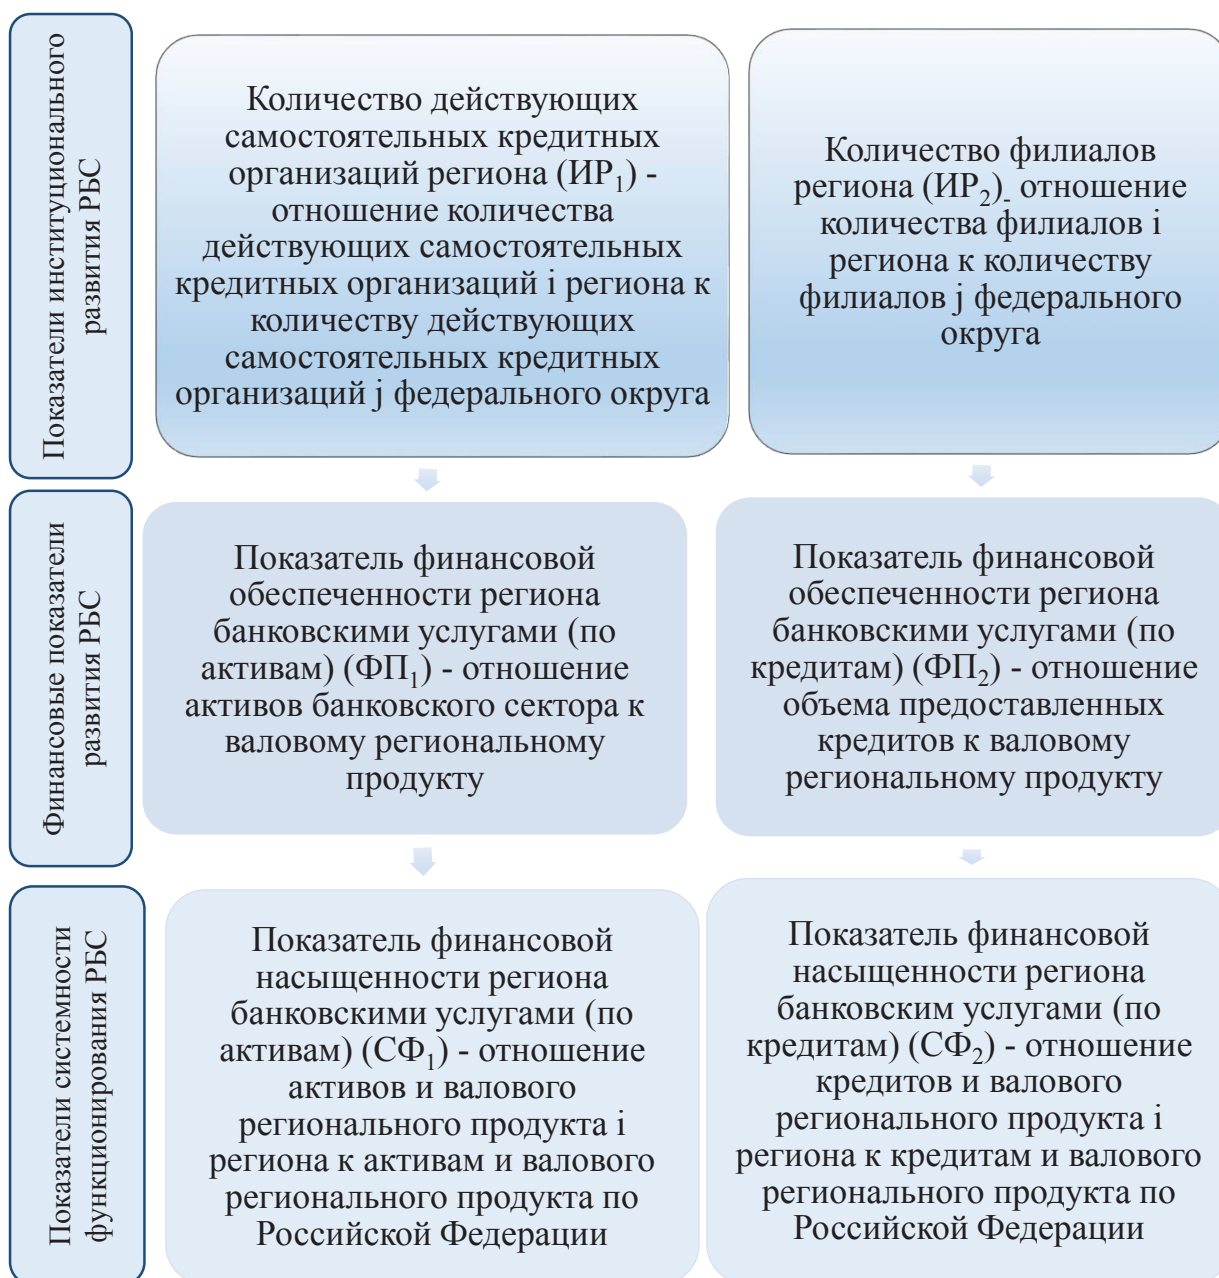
Показатели институционального развития РБС

Количество действующих самостоятельных кредитных организаций региона (ИР$_1$) - отношение количества действующих самостоятельных кредитных организаций i региона к количеству действующих самостоятельных кредитных организаций j федерального округа

Количество филиалов региона (ИР$_2$)- отношение количества филиалов i региона к количеству филиалов j федерального округа

Финансовые показатели развития РБС

Показатель финансовой обеспеченности региона банковскими услугами (по активам) (ФП$_1$) - отношение активов банковского сектора к валовому региональному продукту

Показатель финансовой обеспеченности региона банковскими услугами (по кредитам) (ФП$_2$) - отношение объема предоставленных кредитов к валовому региональному продукту

Показатели системности функционирования РБС

Показатель финансовой насыщенности региона банковскими услугами (по активам) (СФ$_1$) - отношение активов и валового регионального продукта i региона к активам и валового регионального продукта по Российской Федерации

Показатель финансовой насыщенности региона банковским услугами (по кредитам) (СФ$_2$) - отношение кредитов и валового регионального продукта i региона к кредитам и валового регионального продукта по Российской Федерации